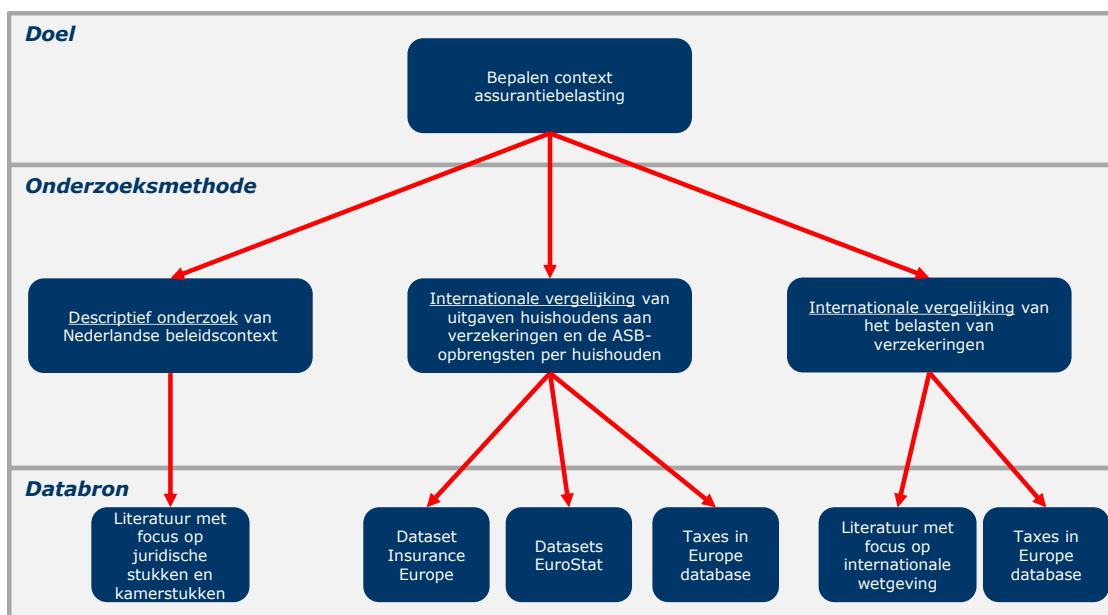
Doel

Bepalen context assurantiebelasting

Onderzoeksmethode

Descriptief onderzoek van Nederlandse beleidscontext

Internationale vergelijking van uitgaven huishoudens aan verzekeringen en de ASB-opbrengsten per huishouden

Internationale vergelijking van het belasten van verzekeringen

Databron

Literatuur met focus op juridische stukken en kamerstukken

Dataset Insurance Europe

Datasets EuroStat

Taxes in Europe database

Literatuur met focus op internationale wetgeving

Taxes in Europe database